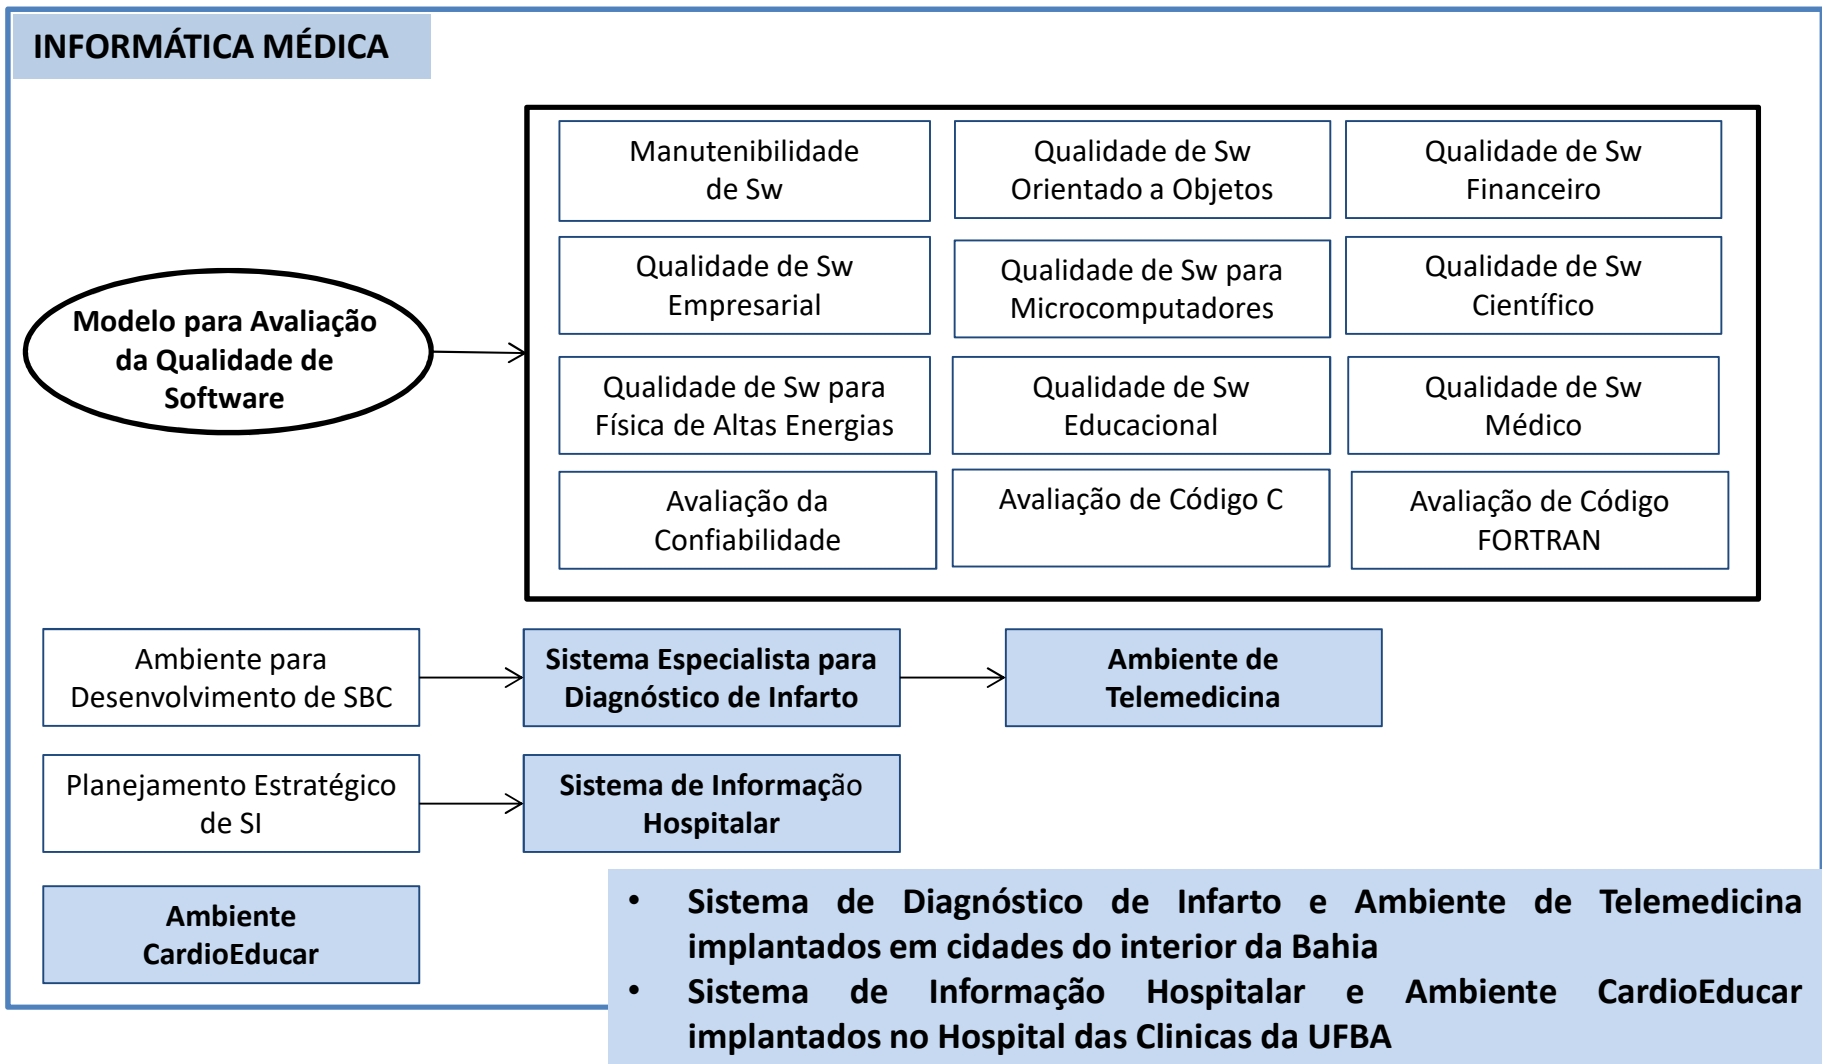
INFORMÁTICA MÉDICA

Modelo para Avaliação da Qualidade de Software

Manutenibilidade de Sw

Qualidade de Sw Orientado a Objetos

Qualidade de Sw Financeiro

Qualidade de Sw Empresarial

Qualidade de Sw para Microcomputadores

Qualidade de Sw Científico

Qualidade de Sw para Física de Altas Energias

Qualidade de Sw Educacional

Qualidade de Sw Médico

Avaliação da Confiabilidade

Avaliação de Código C

Avaliação de Código FORTRAN

Ambiente para Desenvolvimento de SBC

Sistema Especialista para Diagnóstico de Infarto

Ambiente de Telemedicina

Planejamento Estratégico de SI

Sistema de Informação Hospitalar

Ambiente CardioEducar

• Sistema de Diagnóstico de Infarto e Ambiente de Telemedicina implantados em cidades do interior da Bahia
• Sistema de Informação Hospitalar e Ambiente CardioEducar implantados no Hospital das Clinicas da UFBA